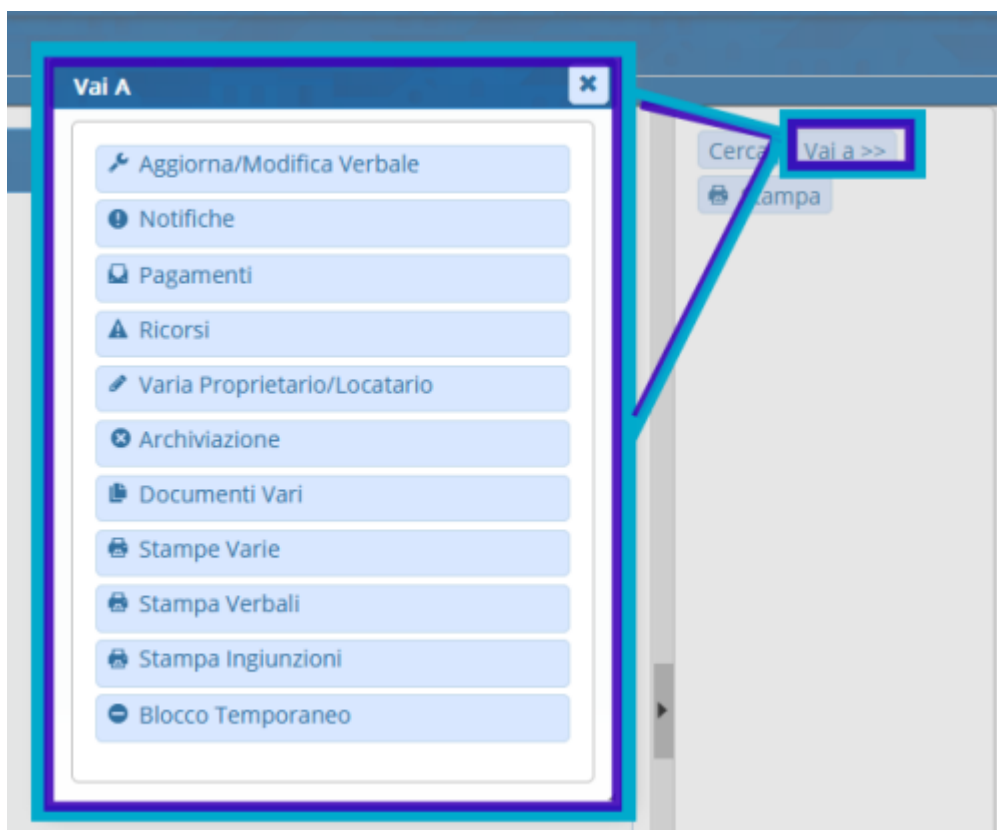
Vai A

Aggiorna/Modifica Verbale

Notifiche

Pagamenti

Ricorsi

Varia Proprietario/Locatario

Archiviazione

Documenti Vari

Stampe Varie

Stampa Verbali

Stampa Ingiunzioni

Blocco Temporaneo

Cerca

Vai a >>

Stampa